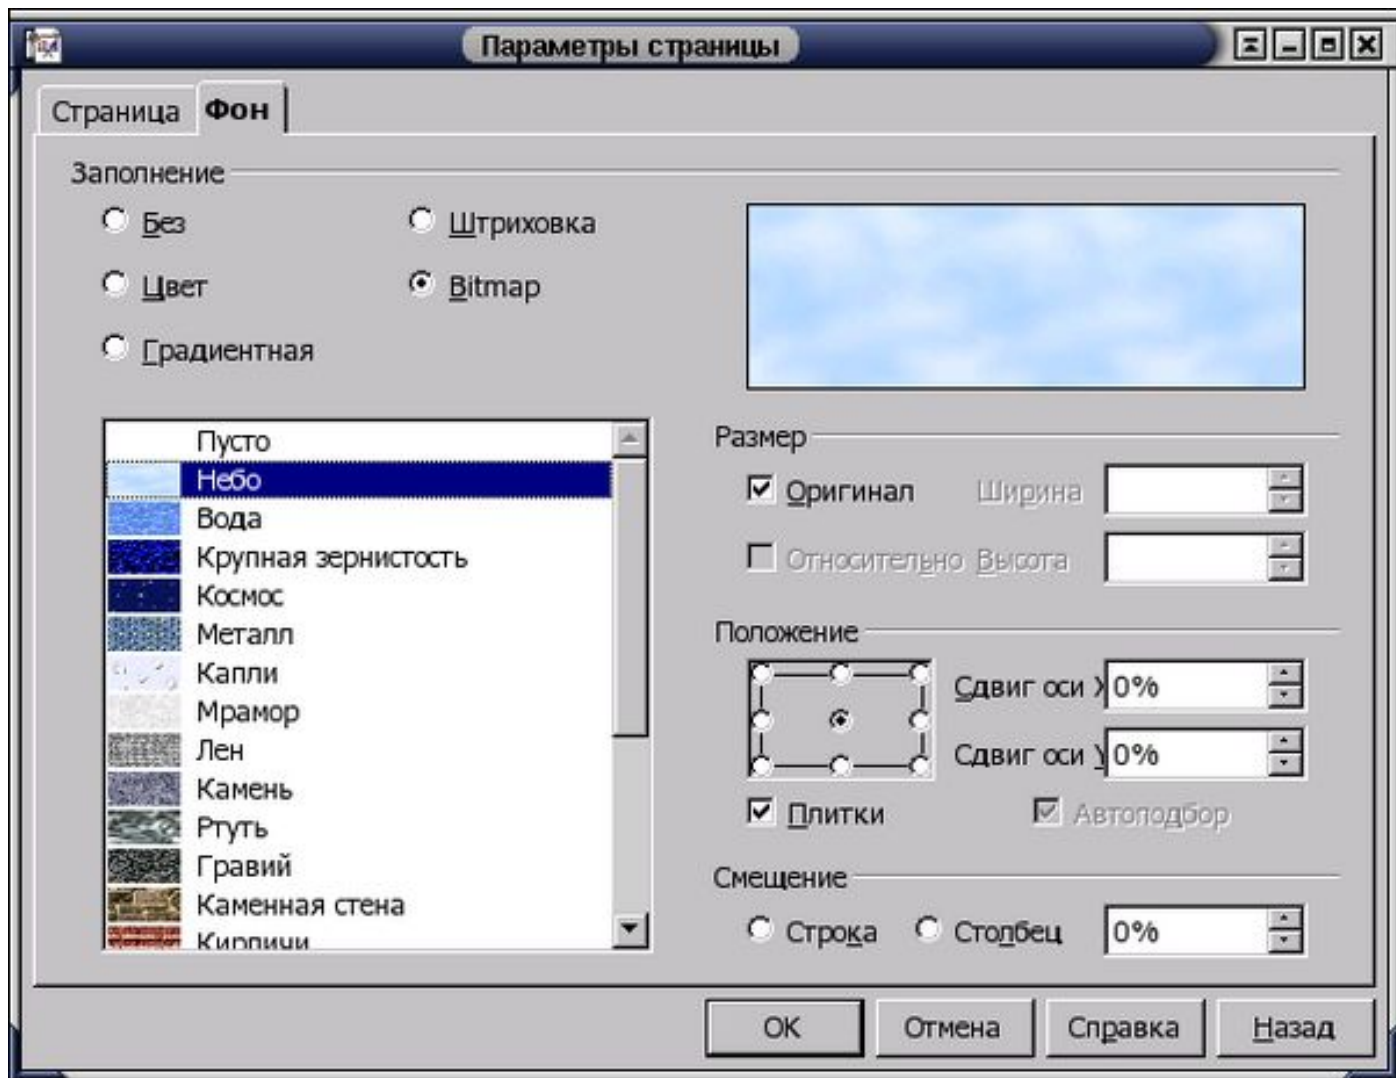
Параметры страницы

Страница Фон

Заполнение

Без
Цвет
Градиентная
Штриховка
Bitmap

Пусто
Небо
Вода
Крупная зернистость
Космос
Металл
Капли
Мрамор
Лен
Камень
Ртуть
Гравий
Каменная стена
Кирпичи

Размер
Оригинал
Ширина
Относительно
Высота

Положение
Сдвиг оси X 0%
Сдвиг оси Y 0%
Плитки
Автоподбор

Смещение
Строка
Столбец
0%

OK
Отмена
Справка
Назад